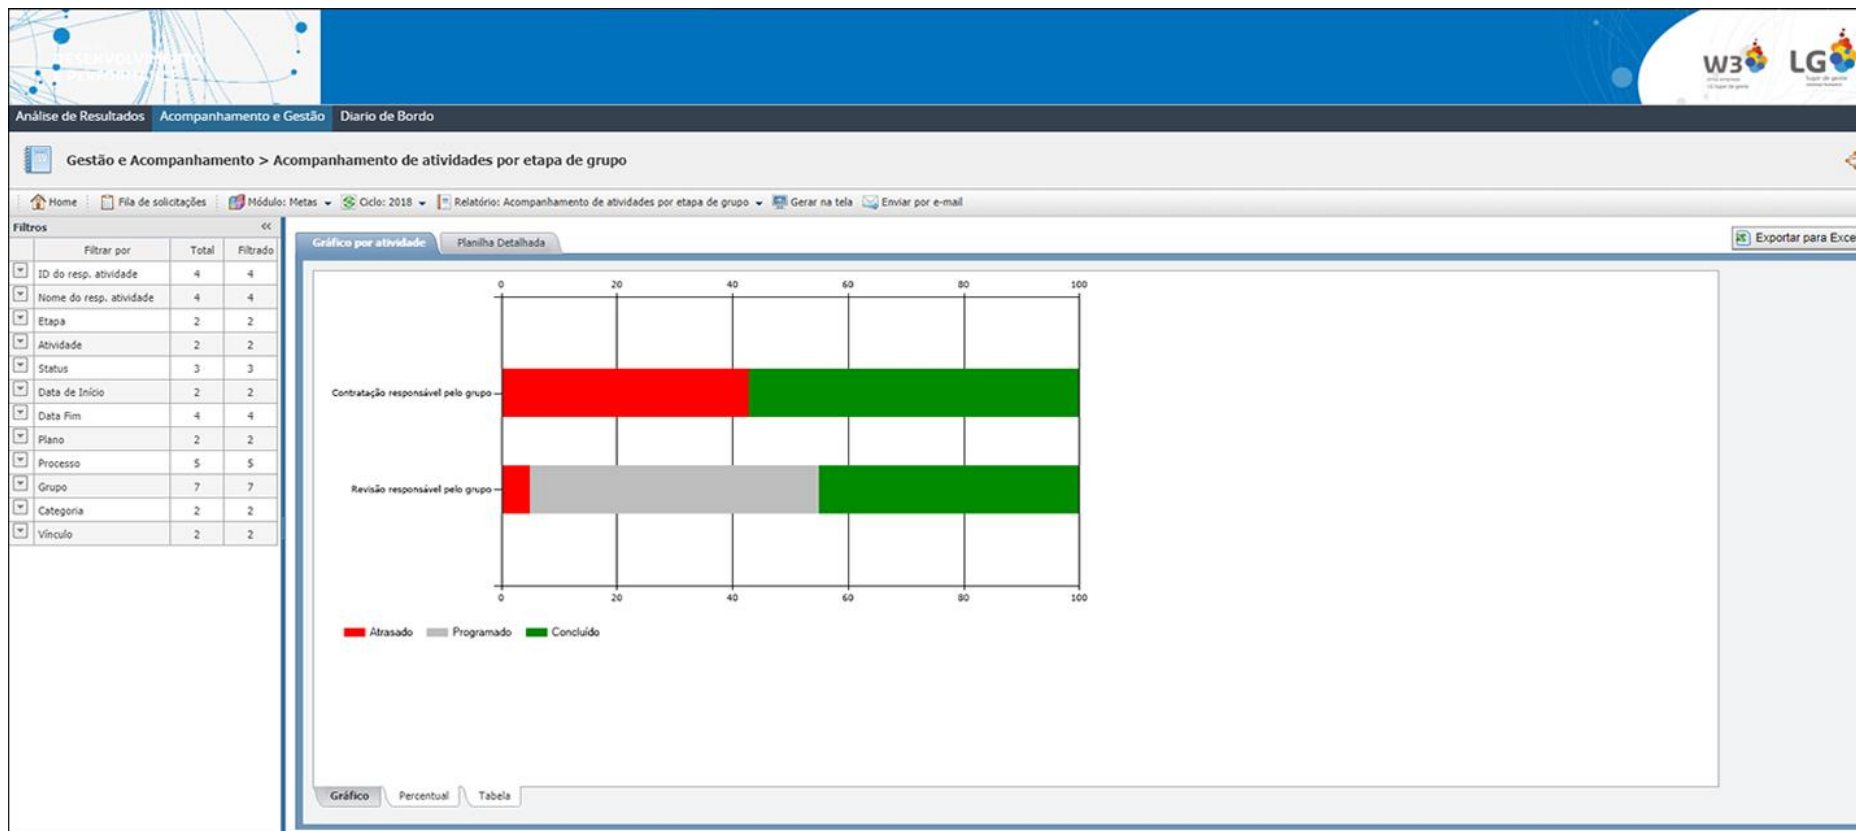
W3 LG

Análise de Resultados Acompanhamento e Gestão Diario de Bordo

Gestão e Acompanhamento > Acompanhamento de atividades por etapa de grupo

Home | Fila de solicitações | Módulo: Metas | Ciclo: 2018 | Relatório: Acompanhamento de atividades por etapa de grupo | Gerar na tela | Enviar por e-mail

Filtros <<

| Filtrar por | Total | Filtrado |
|---|---|---|
| ID do resp. atividade | 4 | 4 |
| Nome do resp. atividade | 4 | 4 |
| Etapa | 2 | 2 |
| Atividade | 2 | 2 |
| Status | 3 | 3 |
| Data de Início | 2 | 2 |
| Data Fim | 4 | 4 |
| Plano | 2 | 2 |
| Processo | 5 | 5 |
| Grupo | 7 | 7 |
| Categoria | 2 | 2 |
| Vínculo | 2 | 2 |

Gráfico por atividade Planilha Detalhada

Exportar para Exce

0 20 40 60 80 100

Contratação responsável pelo grupo

Revisão responsável pelo grupo

0 20 40 60 80 100

Atrasado Programado Concluído

Gráfico Percentual Tabela